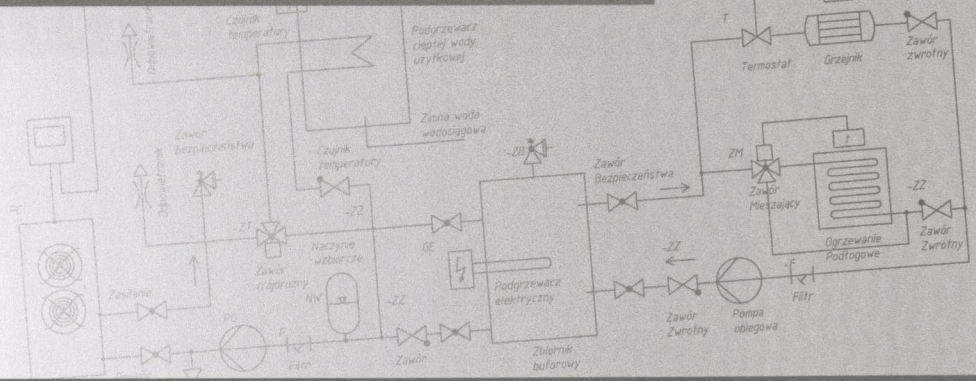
Czujnik temperatury

Podgrzewacz ciepłej wody użytkowej

Zimna woda wodociągowa

Odpowietrznik

Zawór bezpieczeństwa

Odpowietrznik

Czujnik temperatury

PC

-ZT

-ZZ

Zawór trójdrożny

Naczynie wzbiorcze

NW

GE

-ZB

Zawór Bezpieczeństwa

Podgrzewacz elektryczny

Zbiornik buforowy

Zawór

-ZZ

Zawór

PO

F

Filtr

T

Termostat

Grzejnik

Zawór zwrotny

ZM

Zawór Mieszający

-ZZ

Ogrzewanie Podłogowe

Zawór Zwrotny

-ZZ

Zawór Zwrotny

Pompa obiegowa

F

Filtr